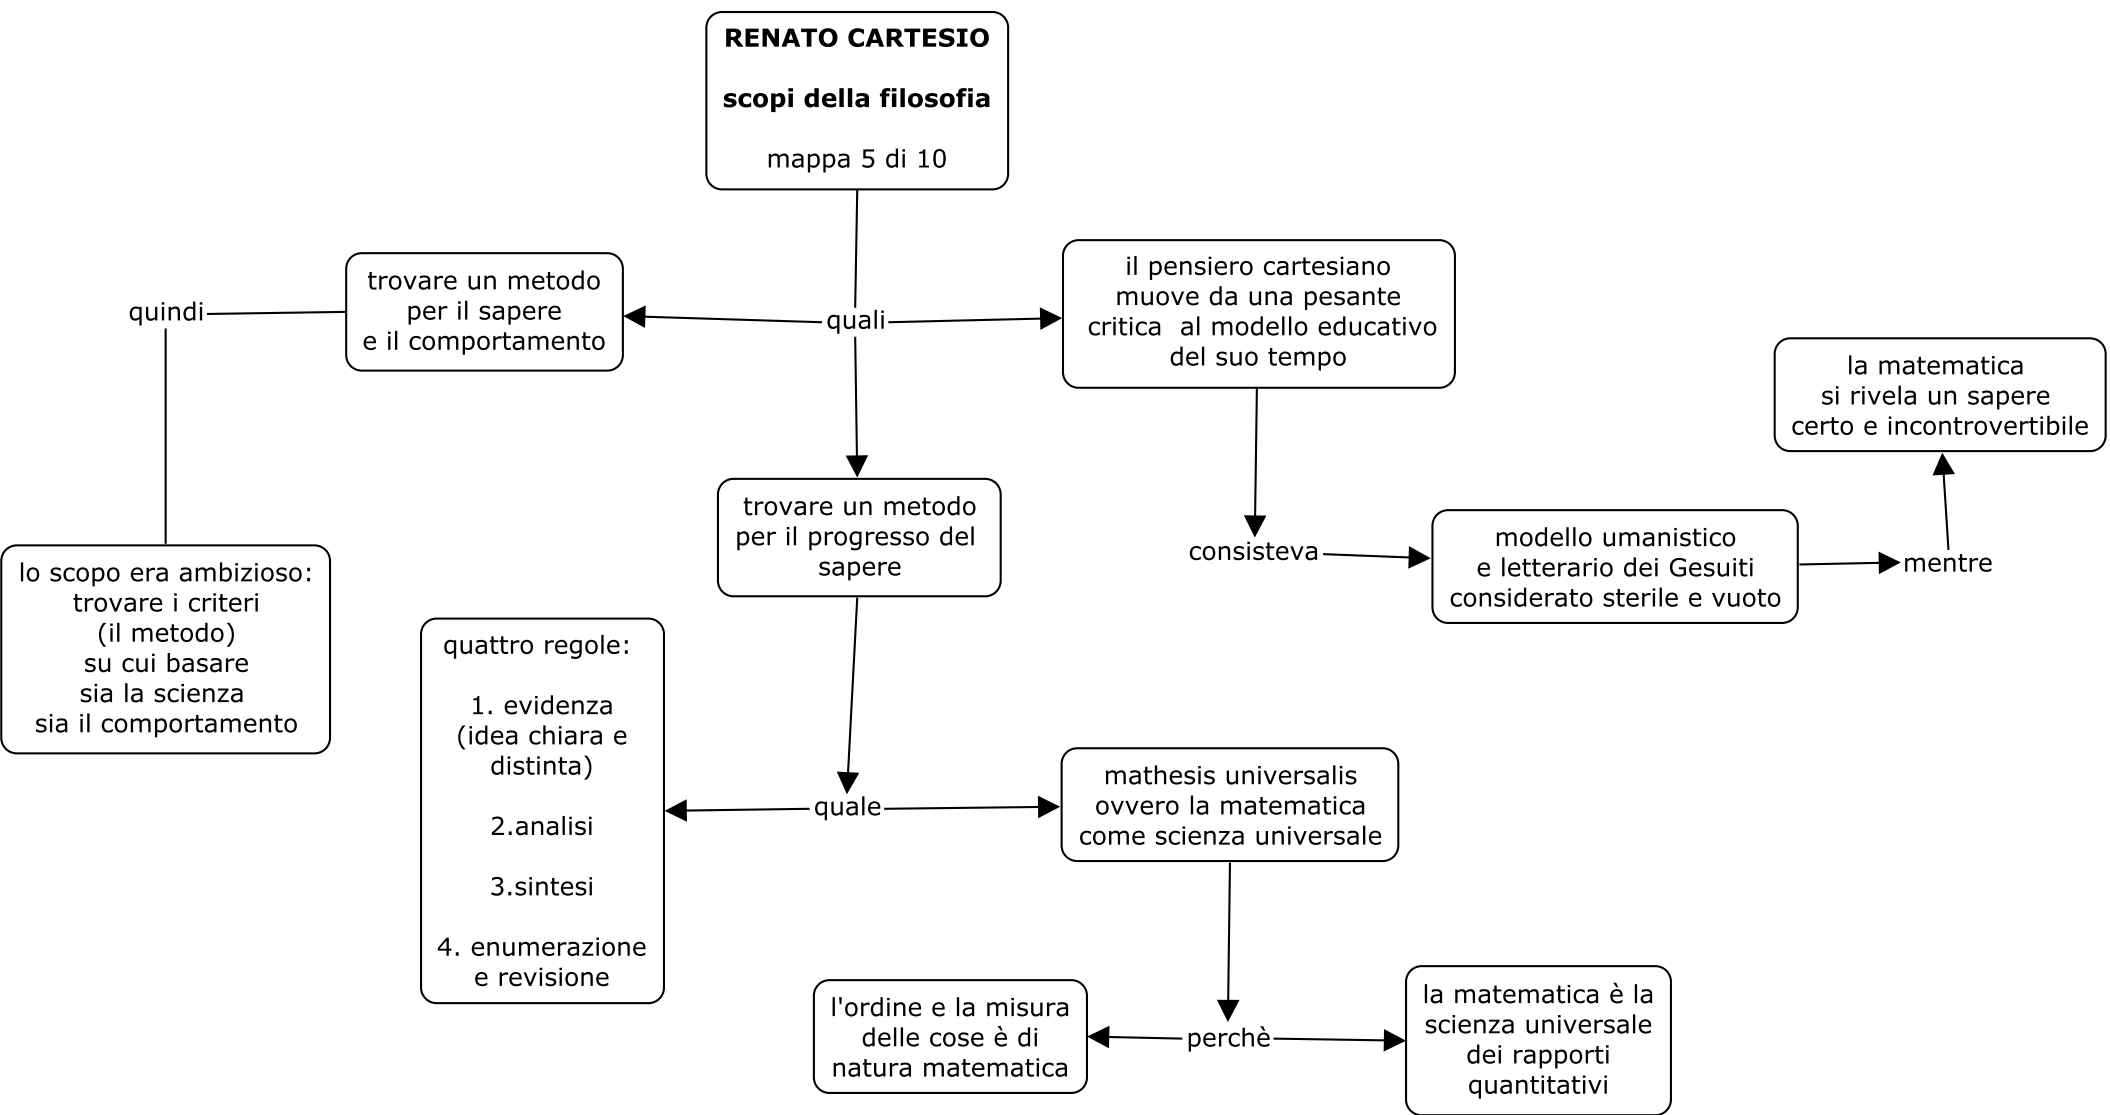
**RENATO CARTESIO**

**scopi della filosofia**

mappa 5 di 10

quali

trovare un metodo per il sapere e il comportamento

quindi

lo scopo era ambizioso: trovare i criteri (il metodo) su cui basare sia la scienza sia il comportamento

il pensiero cartesiano muove da una pesante critica al modello educativo del suo tempo

consisteva

modello umanistico e letterario dei Gesuiti considerato sterile e vuoto

mentre

la matematica si rivela un sapere certo e incontrovertibile

trovare un metodo per il progresso del sapere

quale

quattro regole:

1. evidenza (idea chiara e distinta)

2.analisi

3.sintesi

4. enumerazione e revisione

mathesis universalis ovvero la matematica come scienza universale

perchè

l'ordine e la misura delle cose è di natura matematica

la matematica è la scienza universale dei rapporti quantitativi